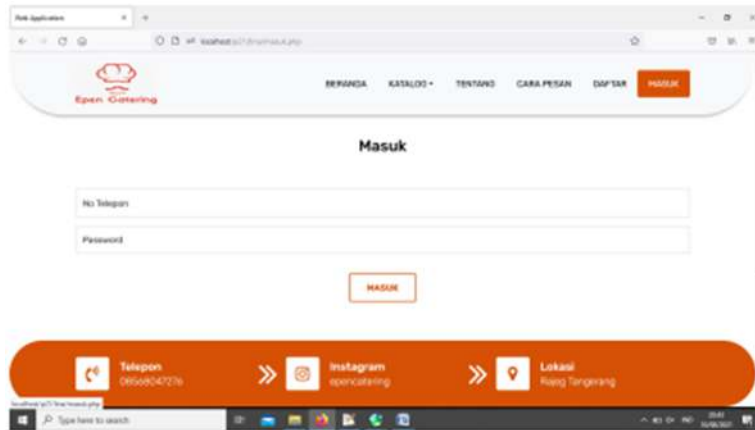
Web Application

localhost/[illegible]/masuk.php

Epen Catering

BERANDA KATALOG TENTANG CARA PESAN DAFTAR MASUK

Masuk

No Telepon

Password

MASUK

Telepon
0856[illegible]

Instagram
epencatering

Lokasi
Rajeg Tangerang

localhost/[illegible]/masuk.php

Type here to search